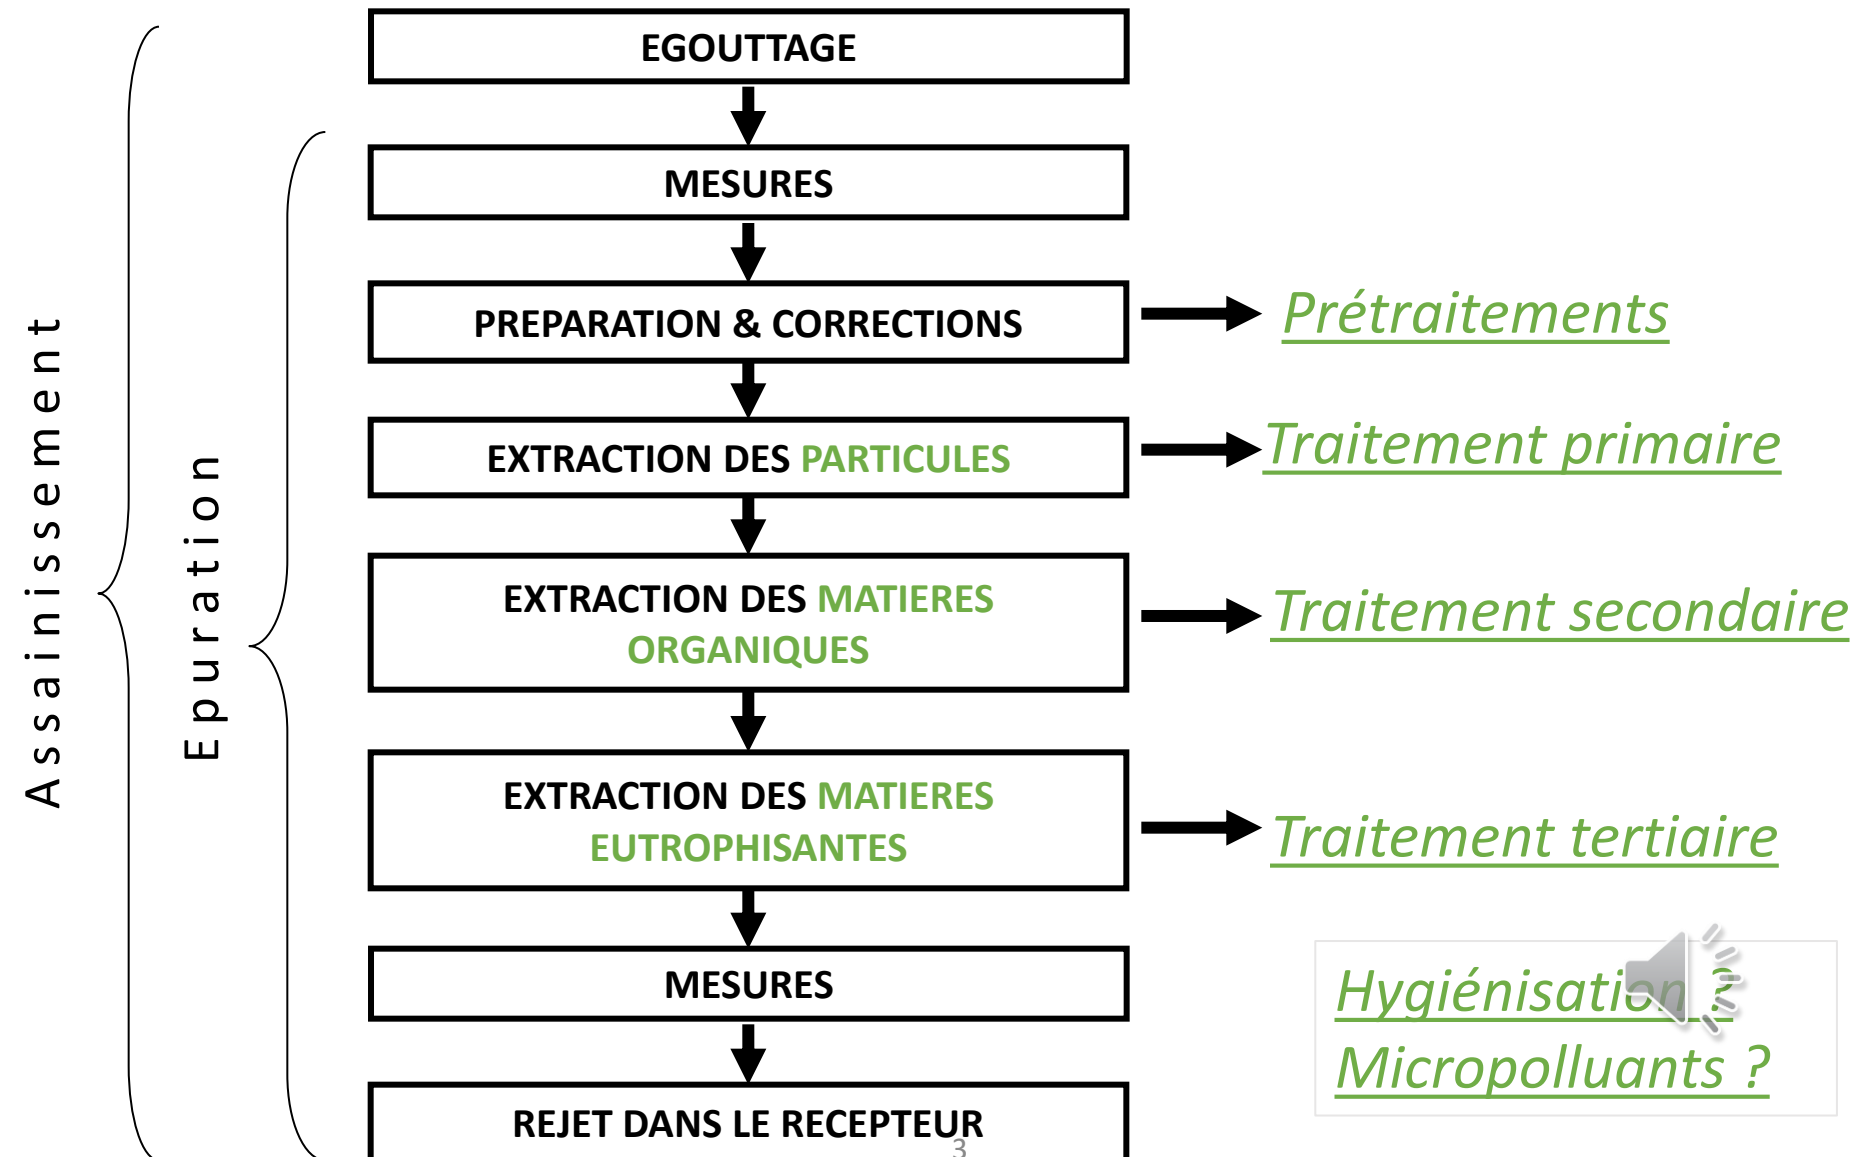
Assainissement

Epuration

EGOUTTAGE

MESURES

PREPARATION & CORRECTIONS

Prétraitements

EXTRACTION DES PARTICULES

Traitement primaire

EXTRACTION DES MATIERES ORGANIQUES

Traitement secondaire

EXTRACTION DES MATIERES EUTROPHISANTES

Traitement tertiaire

MESURES

Hygiénisation ?
Micropolluants ?

REJET DANS LE RECEPTEUR

3